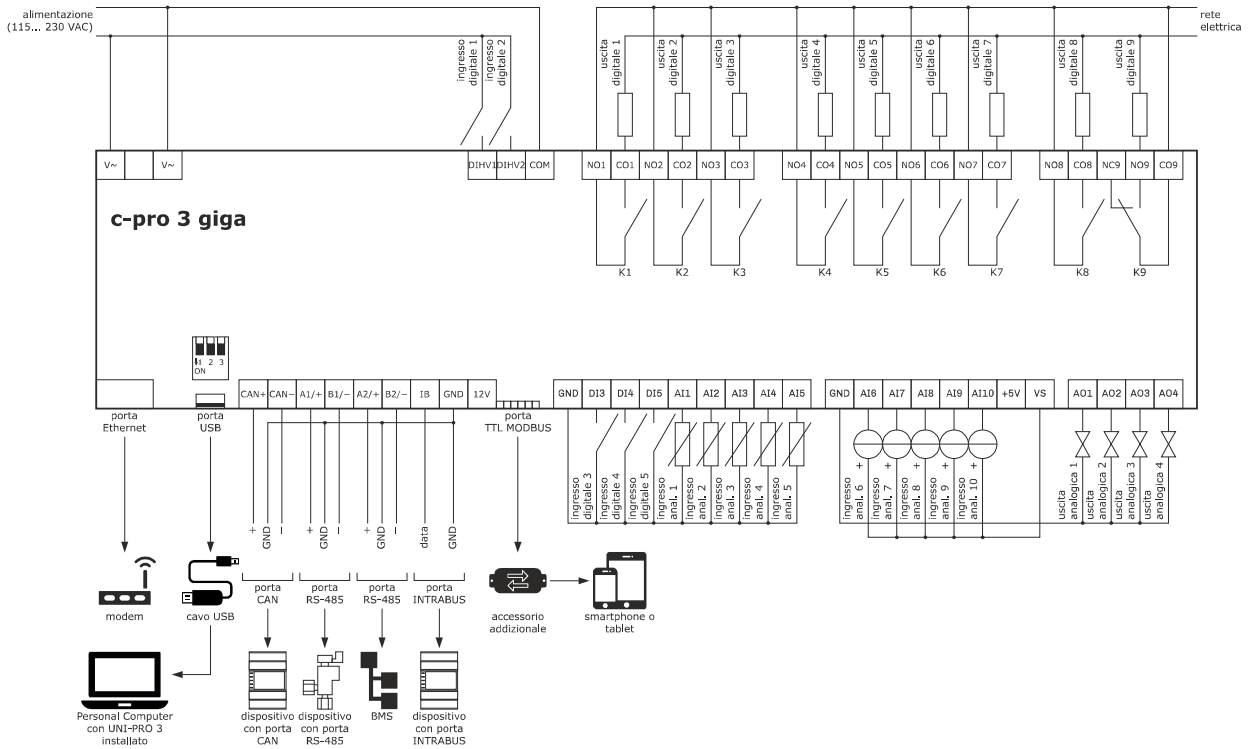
alimentazione
(115... 230 VAC)

rete
elettrica

ingresso digitale 1
ingresso digitale 2

uscita digitale 1
uscita digitale 2
uscita digitale 3
uscita digitale 4
uscita digitale 5
uscita digitale 6
uscita digitale 7
uscita digitale 8
uscita digitale 9

V~
V~
DIHV1
DIHV2
COM
NO1
CO1
NO2
CO2
NO3
CO3
NO4
CO4
NO5
CO5
NO6
CO6
NO7
CO7
NO8
CO8
NC9
NO9
CO9

c-pro 3 giga

K1
K2
K3
K4
K5
K6
K7
K8
K9

1 2 3
ON

CAN+
CAN−
A1/+
B1/−
A2/+
B2/−
IB
GND
12V
GND
DI3
DI4
DI5
AI1
AI2
AI3
AI4
AI5
GND
AI6
AI7
AI8
AI9
AI10
+5V
VS
AO1
AO2
AO3
AO4

porta
Ethernet

porta
USB

porta
TTL MODBUS

ingresso digitale 3
ingresso digitale 4
ingresso digitale 5
ingresso anal. 1
ingresso anal. 2
ingresso anal. 3
ingresso anal. 4
ingresso anal. 5

+
ingresso anal. 6
+
ingresso anal. 7
+
ingresso anal. 8
+
ingresso anal. 9
+
ingresso anal. 10

uscita analogica 1
uscita analogica 2
uscita analogica 3
uscita analogica 4

+
GND
+
GND
+
GND
data
GND

porta
CAN

porta
RS-485

porta
RS-485

porta
INTRABUS

modem

cavo USB

accessorio
addizionale

smartphone o
tablet

Personal Computer
con UNI-PRO 3
installato

dispositivo
con porta
CAN

dispositivo
con porta
RS-485

BMS

dispositivo
con porta
INTRABUS